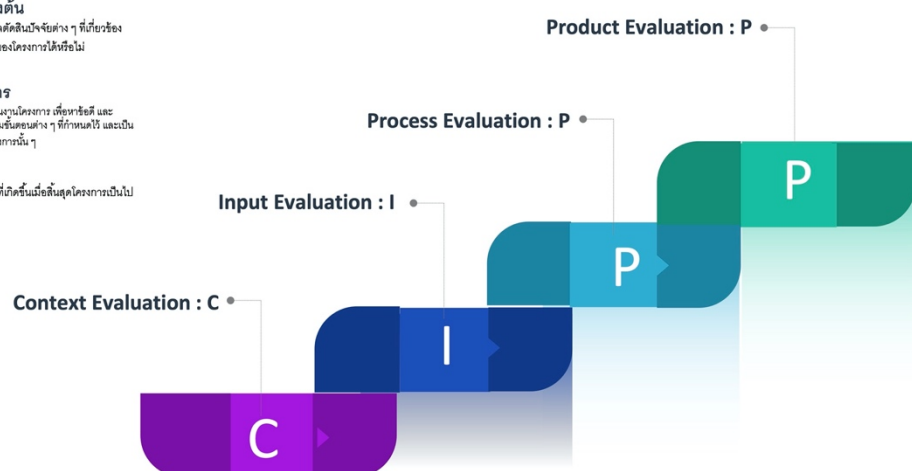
ต้น
ตัดสินปัจจัยต่าง ๆ ที่เกี่ยวข้อง
องโครงการได้หรือไม่

าร
นงานโครงการ เพื่อหาข้อดี และ
นขั้นตอนต่าง ๆ ที่กำหนดไว้ และเป็น
การนั้น ๆ

ที่เกิดขึ้นเมื่อสิ้นสุดโครงการเป็นไป

Product Evaluation : P

Process Evaluation : P

Input Evaluation : I

Context Evaluation : C

P

P

I

C